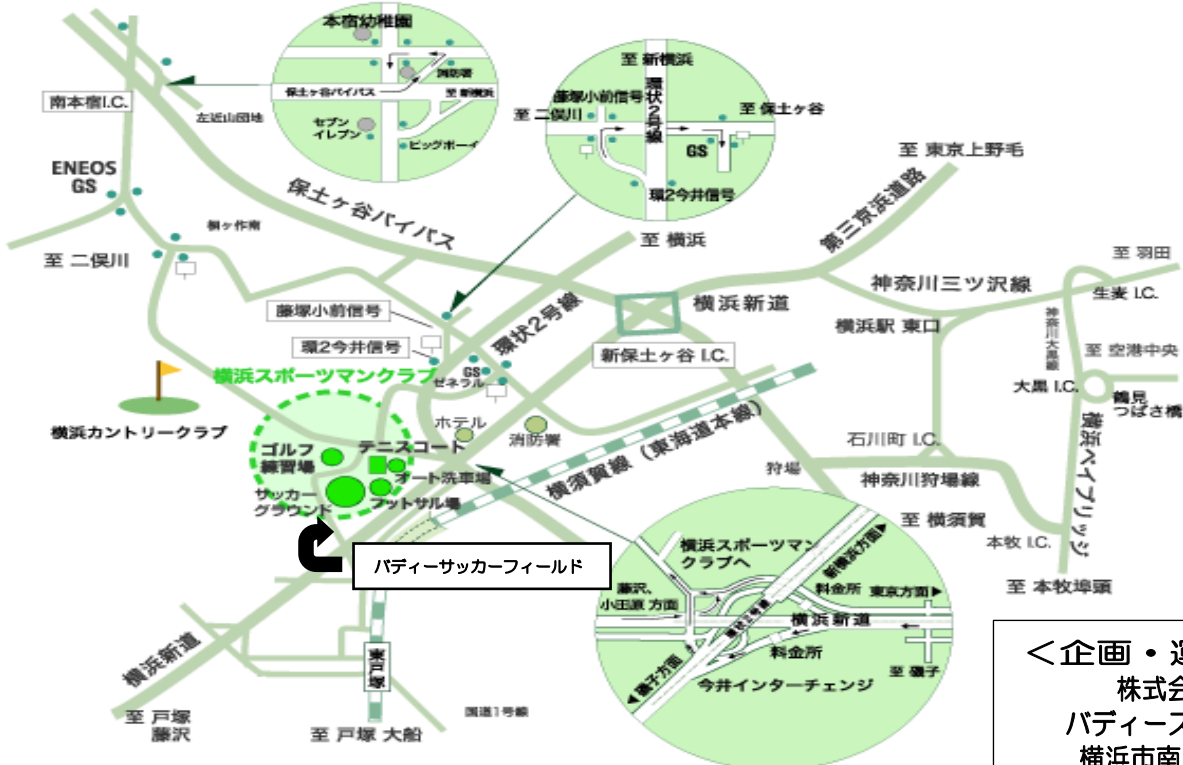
本宿幼稚園
消防署
保土ヶ谷バイパス
至 新横浜
セブンイレブン
ビッグボーイ
南本宿I.C.
左近山団地
至 新横浜
藤塚小前信号
環状2号線
至 二俣川
至 保土ヶ谷
GS
環2今井信号
ENEOS GS
保土ヶ谷バイパス
桐ヶ作南
至 東京上野毛
第三京浜道路
至 横浜
至 二俣川
至 羽田
神奈川三ツ沢線
生麦 I.C.
横浜新道
藤塚小前信号
横浜駅 東口
環状2号線
神奈川大黒線
至 空港中央
環2今井信号
新保土ヶ谷 I.C.
GS ゼネラル
横浜スポーツマンクラブ
大黒 I.C.
鶴見つばさ橋
ホテル
横浜カントリークラブ
消防署
ゴルフ練習場
テニスコート
石川町 I.C.
横浜ベイブリッジ
狩場
神奈川狩場線
オート洗車場
横須賀線（東海道本線）
サッカーグラウンド
フットサル場
至 横須賀
横浜スポーツマンクラブへ
本牧 I.C.
バディーサッカーフィールド
新横浜方面
藤沢、小田原 方面
料金所
東京方面
至 本牧埠頭
横浜新道
横浜新道
料金所
東戸塚
磯子方面
至 磯子
今井インターチェンジ
至 戸塚 藤沢
至 戸塚 大船
国道1号線
＜企画・運
株式会
バディース
横浜市南